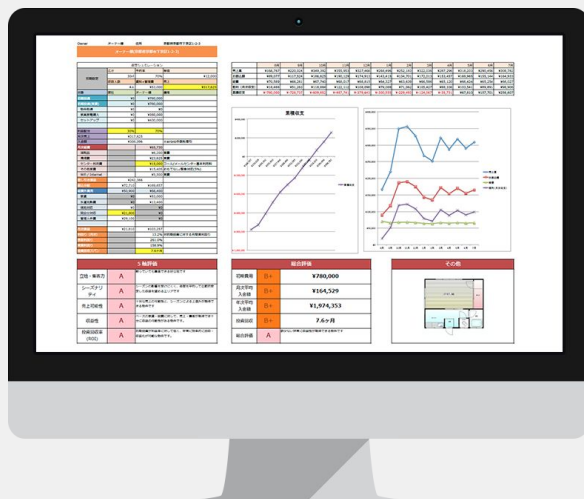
５軸評価

立地・集客力 | A
シーズナリティ | A
売上可能性 | A
収益性 | A
投資回収率(ROI) | A

総合評価

初期費用 | B+ | ¥780,000
高水準時入金額 | B+ | ¥164,529
年間予測入金額 | B+ | ¥1,974,353
投資回収 | B+ | 7.6ヶ月
総合評価 | A

その他

累積収支